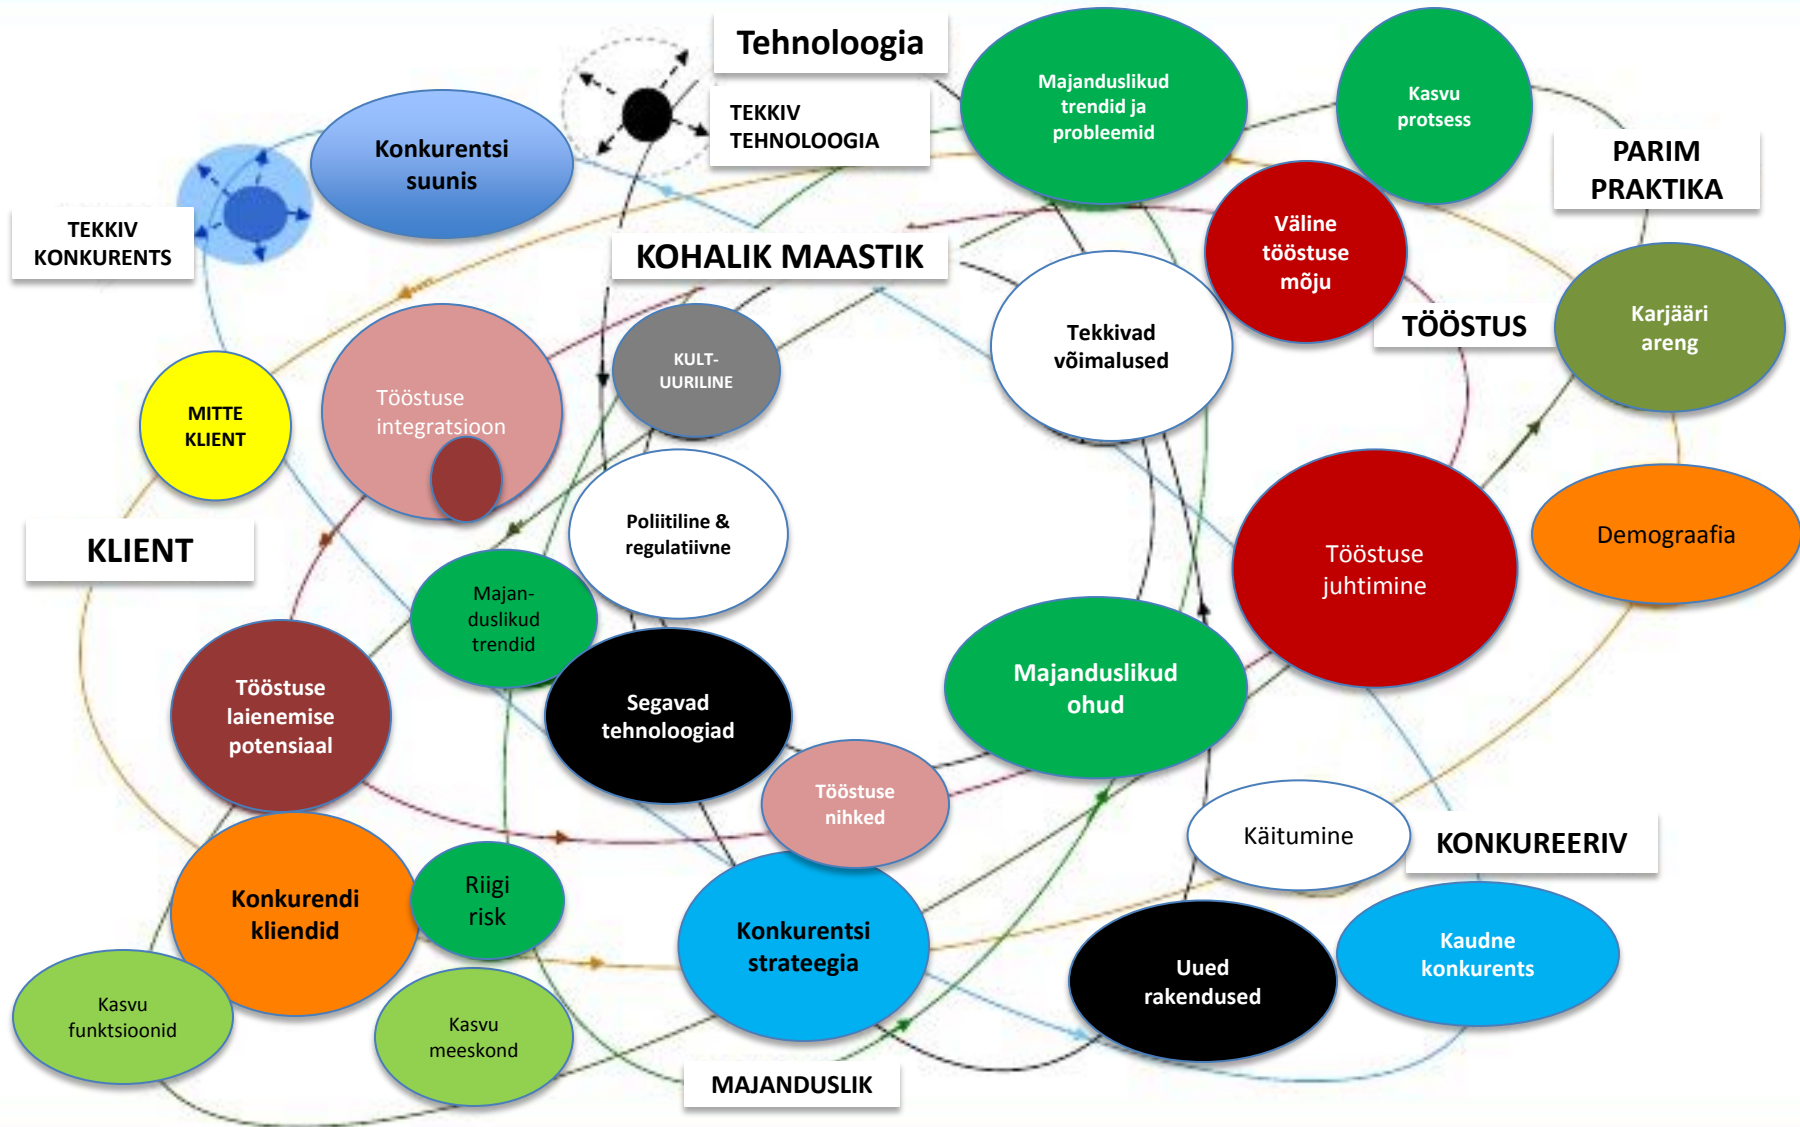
Tehnoloogia

TEKKIV TEHNOLOOGIA

Majanduslikud trendid ja probleemid

Kasvu protsess

PARIM PRAKTIKA

Konkurentsi suunis

TEKKIV KONKURENTS

KOHALIK MAASTIK

Väline tööstuse mõju

Tekkivad võimalused

TÖÖSTUS

Karjääri areng

MITTE KLIENT

Tööstuse integratsioon

KULT-UURILINE

Poliitiline & regulatiivne

KLIENT

Majan-duslikud trendid

Tööstuse juhtimine

Demograafia

Tööstuse laienemise potensiaal

Segavad tehnoloogiad

Majanduslikud ohud

Tööstuse nihked

Käitumine

KONKUREERIV

Konkurendi kliendid

Riigi risk

Konkurentsi strateegia

Uued rakendused

Kaudne konkurents

Kasvu funktsioonid

Kasvu meeskond

MAJANDUSLIK